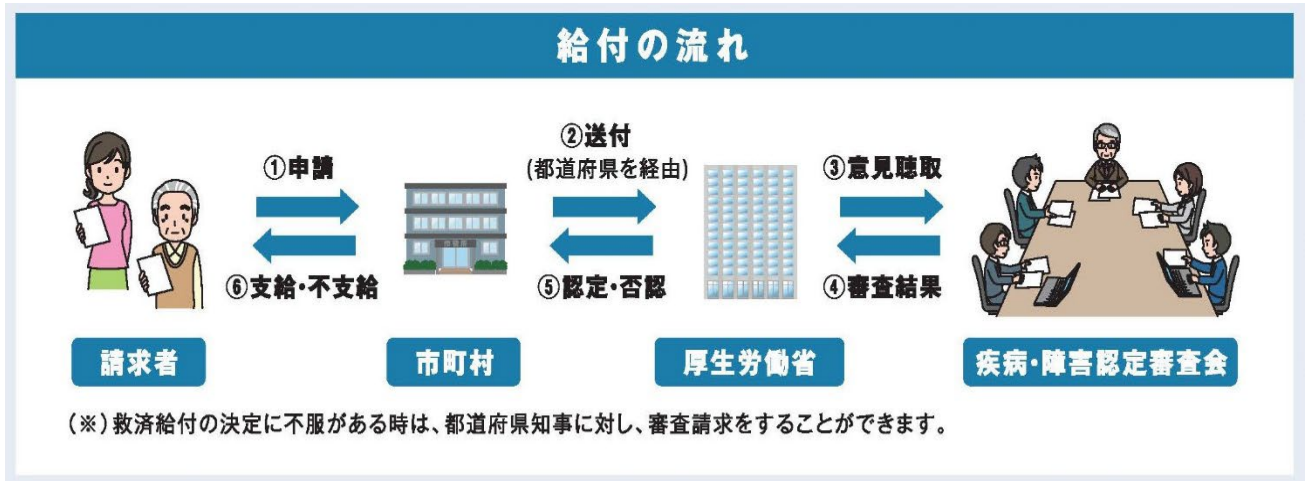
給付の流れ

①申請

⑥支給・不支給

②送付
(都道府県を経由)

⑤認定・否認

③意見聴取

④審査結果

請求者

市町村

厚生労働省

疾病・障害認定審査会

（※）救済給付の決定に不服がある時は、都道府県知事に対し、審査請求をすることができます。